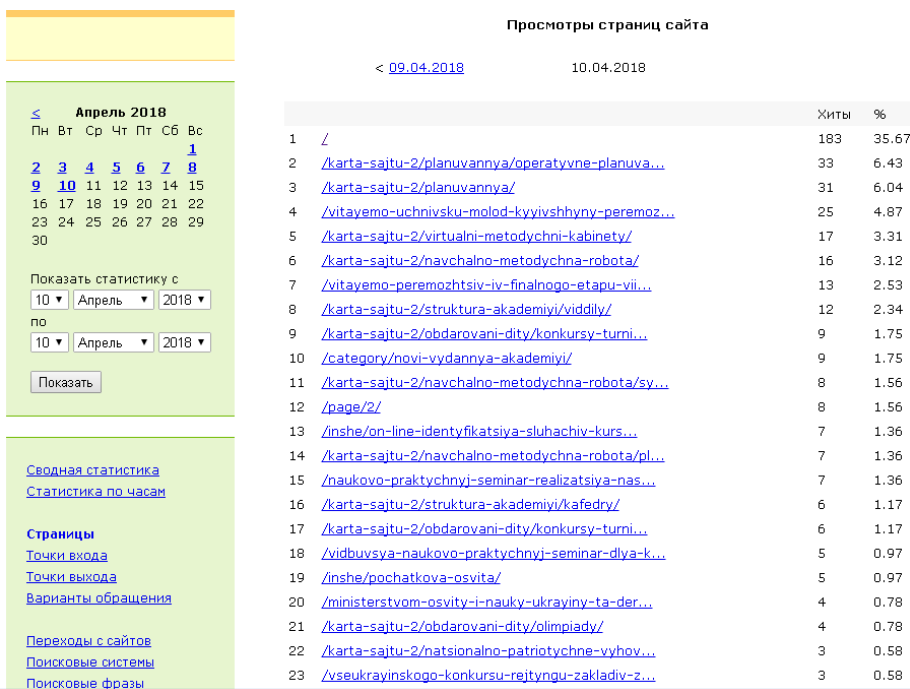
Просмотры страниц сайта

< 09.04.2018 10.04.2018

< Апрель 2018

| Пн | Вт | Ср | Чт | Пт | Сб | Вс |
|---|---|---|---|---|---|---|
| | | | | | | 1 |
| 2 | 3 | 4 | 5 | 6 | 7 | 8 |
| 9 | 10 | 11 | 12 | 13 | 14 | 15 |
| 16 | 17 | 18 | 19 | 20 | 21 | 22 |
| 23 | 24 | 25 | 26 | 27 | 28 | 29 |
| 30 | | | | | | |

Показать статистику с
10 ▾ Апрель ▾ 2018 ▾
по
10 ▾ Апрель ▾ 2018 ▾
Показать

Сводная статистика
Статистика по часам

Страницы
Точки входа
Точки выхода
Варианты обращения

Переходы с сайтов
Поисковые системы
Поисковые фразы

| | | Хиты | % |
|---|---|---|---|
| 1 | / | 183 | 35.67 |
| 2 | /karta-sajtu-2/planuvannya/operatyvne-planuva... | 33 | 6.43 |
| 3 | /karta-sajtu-2/planuvannya/ | 31 | 6.04 |
| 4 | /vitayemo-uchnivsku-molod-kyyivshhyny-peremoz... | 25 | 4.87 |
| 5 | /karta-sajtu-2/virtualni-metodychni-kabinety/ | 17 | 3.31 |
| 6 | /karta-sajtu-2/navchalno-metodychna-robota/ | 16 | 3.12 |
| 7 | /vitayemo-peremozhtsiv-iv-finalnogo-etapu-vii... | 13 | 2.53 |
| 8 | /karta-sajtu-2/struktura-akademiyi/viddily/ | 12 | 2.34 |
| 9 | /karta-sajtu-2/obdarovani-dity/konkursy-turni... | 9 | 1.75 |
| 10 | /category/novi-vydannya-akademiyi/ | 9 | 1.75 |
| 11 | /karta-sajtu-2/navchalno-metodychna-robota/sy... | 8 | 1.56 |
| 12 | /page/2/ | 8 | 1.56 |
| 13 | /inshe/on-line-identyfikatsiya-sluhachiv-kurs... | 7 | 1.36 |
| 14 | /karta-sajtu-2/navchalno-metodychna-robota/pl... | 7 | 1.36 |
| 15 | /naukovo-praktychnyj-seminar-realizatsiya-nas... | 7 | 1.36 |
| 16 | /karta-sajtu-2/struktura-akademiyi/kafedry/ | 6 | 1.17 |
| 17 | /karta-sajtu-2/obdarovani-dity/konkursy-turni... | 6 | 1.17 |
| 18 | /vidbuvsya-naukovo-praktychnyj-seminar-dlya-k... | 5 | 0.97 |
| 19 | /inshe/pochatkova-osvita/ | 5 | 0.97 |
| 20 | /ministerstvom-osvity-i-nauky-ukrayiny-ta-der... | 4 | 0.78 |
| 21 | /karta-sajtu-2/obdarovani-dity/olimpiady/ | 4 | 0.78 |
| 22 | /karta-sajtu-2/natsionalno-patriotychne-vyhov... | 3 | 0.58 |
| 23 | /vseukrayinskogo-konkursu-rejtyngu-zakladiv-z... | 3 | 0.58 |